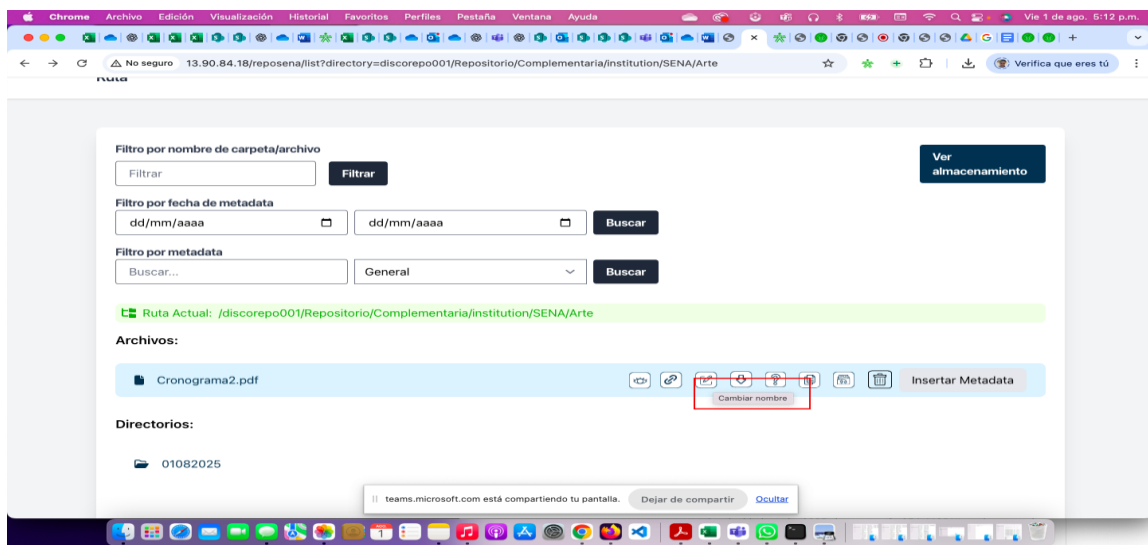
Chrome Archivo Edición Visualización Historial Favoritos Perfiles Pestaña Ventana Ayuda Vie 1 de ago. 5:12 p.m.

No seguro 13.90.84.18/reposena/list?directory=discorepo001/Repositorio/Complementaria/institution/SENA/Arte

Verifica que eres tú

Ruta

Filtro por nombre de carpeta/archivo

Filtrar

Filtrar

Ver almacenamiento

Filtro por fecha de metadata

dd/mm/aaaa

dd/mm/aaaa

Buscar

Filtro por metadata

Buscar...

General

Buscar

Ruta Actual: /discorepo001/Repositorio/Complementaria/institution/SENA/Arte

Archivos:

Cronograma2.pdf

Insertar Metadata

Cambiar nombre

Directorios:

01082025

teams.microsoft.com está compartiendo tu pantalla. Dejar de compartir Ocultar